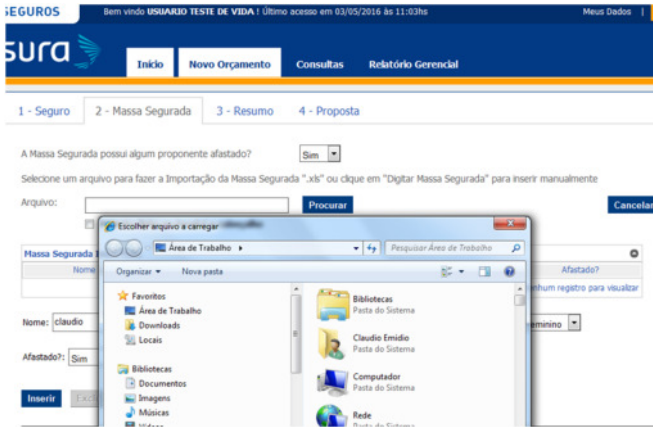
SEGUROS Bem vindo USUARIO TESTE DE VIDA ! Último acesso em 03/05/2016 às 11:03hs Meus Dados

sura

Inicio Novo Orçamento Consultas Relatório Gerencial

1 - Seguro 2 - Massa Segurada 3 - Resumo 4 - Proposta

A Massa Segurada possui algum proponente afastado? Sim

Selecione um arquivo para fazer a Importação da Massa Segurada ".xls" ou clique em "Digitar Massa Segurada" para inserir manualmente

Arquivo: Procurar Cancelar

Massa Segurada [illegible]

Nome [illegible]

Afastado?

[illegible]nhum registro para visualizar

Nome: claudio

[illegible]minino

Afastado?: Sim

Inserir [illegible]

Escolher arquivo a carregar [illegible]

Área de Trabalho

Pesquisar Área de Trabalho

Organizar Nova pasta

Favoritos
Área de Trabalho
Downloads
Locais

Bibliotecas
Documentos
Imagens
Músicas
Vídeos

Bibliotecas
Pasta do Sistema

Claudio Emidio
Pasta do Sistema

Computador
Pasta do Sistema

Rede
Pasta do Sistema